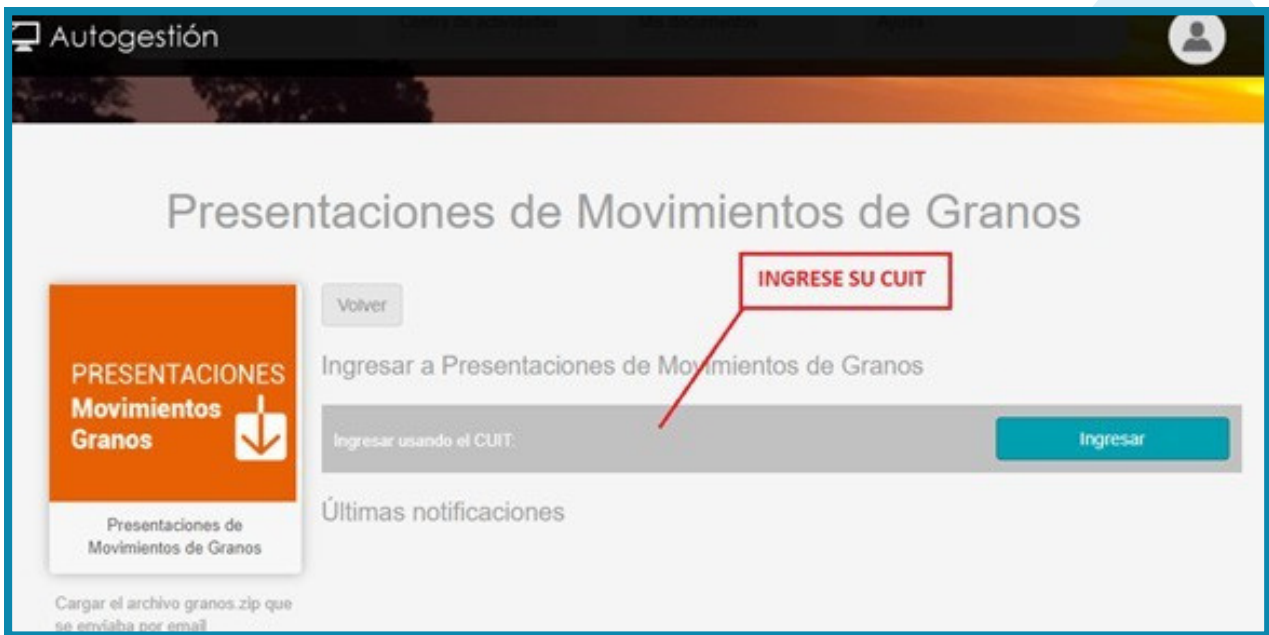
Autogestión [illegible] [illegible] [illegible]

Presentaciones de Movimientos de Granos

PRESENTACIONES
Movimientos
Granos

Presentaciones de Movimientos de Granos

Cargar el archivo granos.zip que se enviaba por email

Volver

INGRESE SU CUIT

Ingresar a Presentaciones de Movimientos de Granos

Ingresar usando el CUIT:

Ingresar

Últimas notificaciones